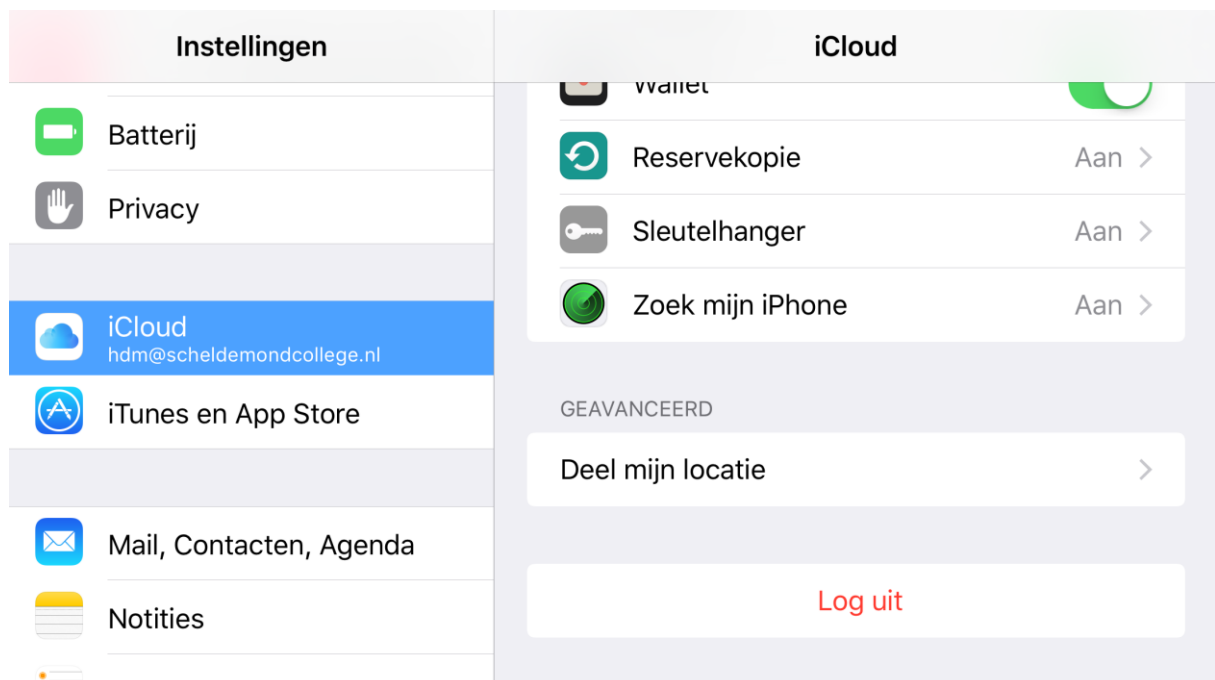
Instellingen

Batterij

Privacy

iCloud
hdm@scheldemondcollege.nl

iTunes en App Store

Mail, Contacten, Agenda

Notities

iCloud

Wallet

Reservekopie Aan

Sleutelhanger Aan

Zoek mijn iPhone Aan

GEAVANCEERD

Deel mijn locatie

Log uit